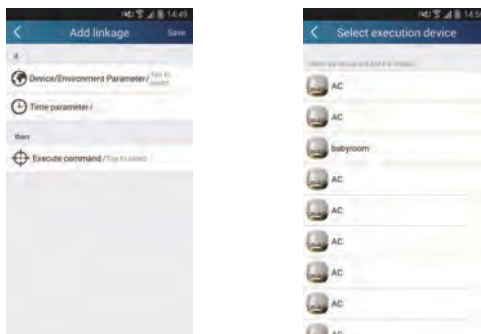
14:49

Add linkage

Save

If

Device/Environment Parameter/ Tap to select

Time parameter/

Then

Execute command/ Tap to select

14:5

Select execution device

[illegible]

AC

AC

babyroom

AC

AC

AC

AC

AC

AC